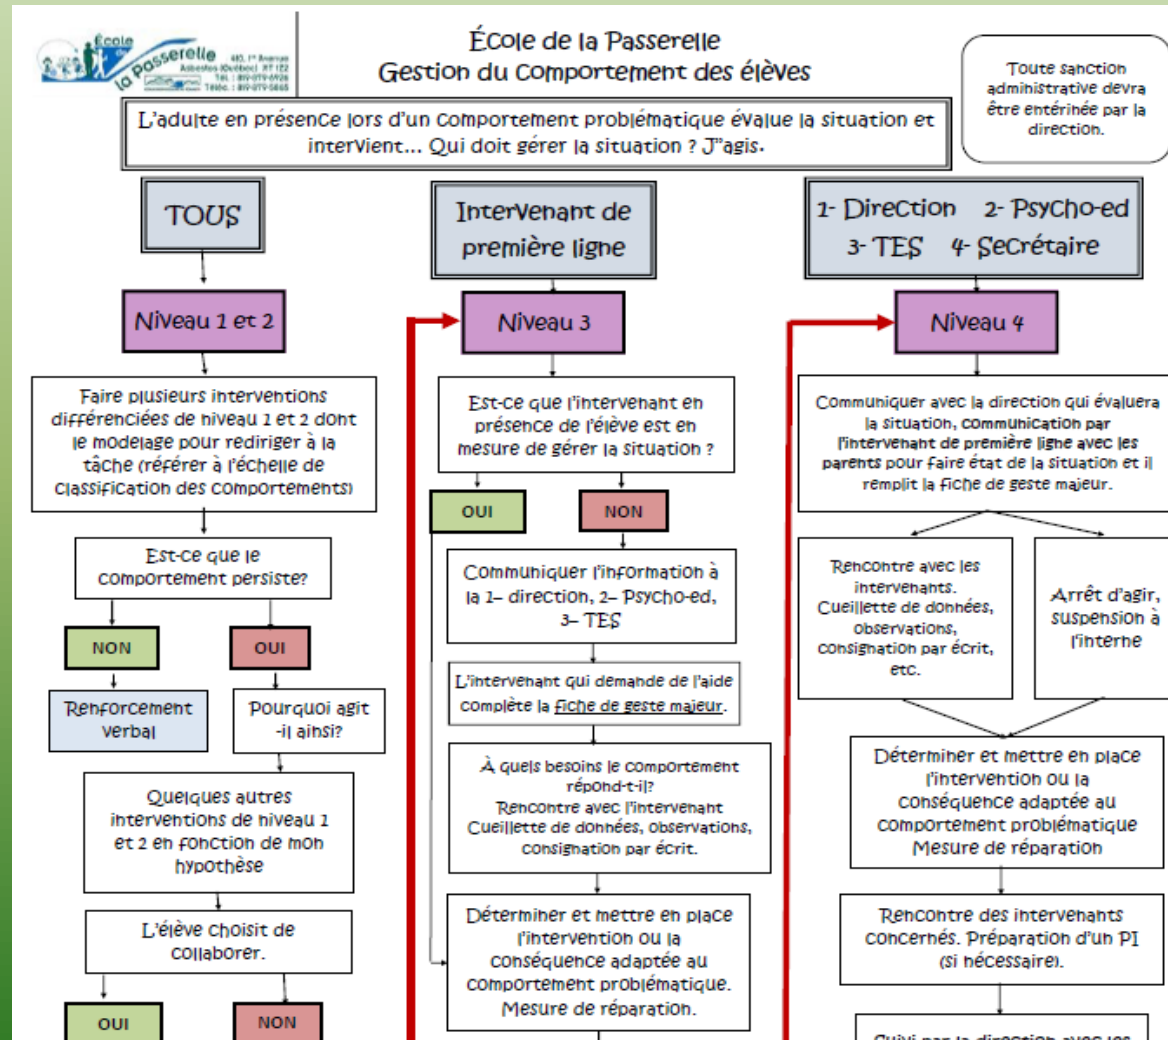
École de la Passerelle
480, 1re Avenue
Asbestos (Québec) J1T 1Z2
Tél. : 819-879-5926
Téléc. : 819-879-5865

École de la Passerelle
Gestion du comportement des élèves

Toute sanction administrative devra être entérinée par la direction.

L'adulte en présence lors d'un comportement problématique évalue la situation et intervient… Qui doit gérer la situation ? J'agis.

TOUS

Intervenant de première ligne

1- Direction 2- Psycho-ed 3- TES 4- Secrétaire

Niveau 1 et 2

Faire plusieurs interventions différenciées de niveau 1 et 2 dont le modelage pour rediriger à la tâche (référer à l'échelle de classification des comportements)

Est-ce que le comportement persiste?

NON

OUI

Renforcement verbal

Pourquoi agit -il ainsi?

Quelques autres interventions de niveau 1 et 2 en fonction de mon hypothèse

L'élève choisit de collaborer.

OUI

NON

Niveau 3

Est-ce que l'intervenant en présence de l'élève est en mesure de gérer la situation ?

OUI

NON

Communiquer l'information à la 1– direction, 2– Psycho-ed, 3– TES

L'intervenant qui demande de l'aide complète la fiche de geste majeur.

À quels besoins le comportement répond-t-il?
Rencontre avec l'intervenant
Cueillette de données, observations, consignation par écrit.

Déterminer et mettre en place l'intervention ou la conséquence adaptée au comportement problématique. Mesure de réparation.

Niveau 4

Communiquer avec la direction qui évaluera la situation, communication par l'intervenant de première ligne avec les parents pour faire état de la situation et il remplit la fiche de geste majeur.

Rencontre avec les intervenants. Cueillette de données, observations, consignation par écrit, etc.

Arrêt d'agir, suspension à l'interne

Déterminer et mettre en place l'intervention ou la conséquence adaptée au comportement problématique
Mesure de réparation

Rencontre des intervenants concernés. Préparation d'un PI (si nécessaire).

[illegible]